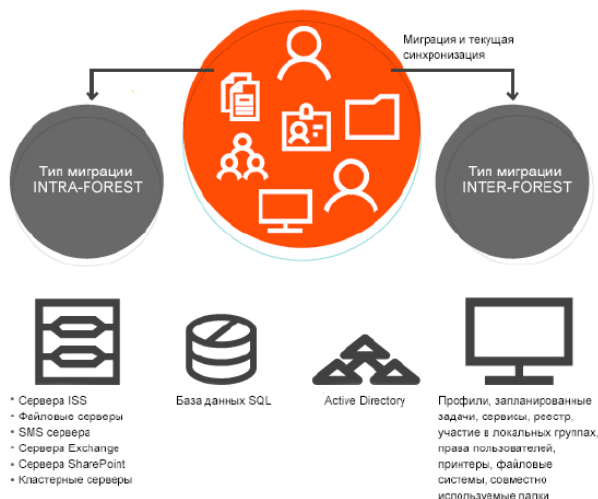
Миграция и текущая синхронизация

Тип миграции INTRA-FOREST

Тип миграции INTER-FOREST

• Сервера ISS
• Файловые серверы
• SMS сервера
• Сервера Exchange
• Сервера SharePoint
• Кластерные серверы

База данных SQL

Active Directory

Профили, запланированные задачи, сервисы, реестр, участие в локальных группах, права пользователей, принтеры, файловые системы, совместно используемые папки